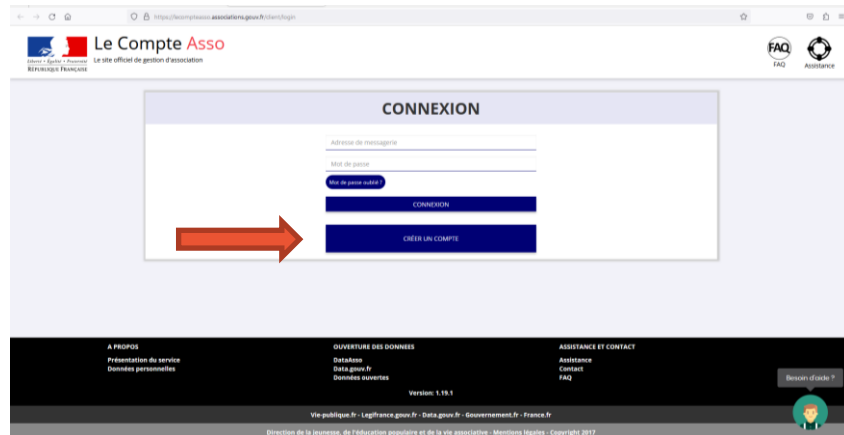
https://lecompteasso.associations.gouv.fr/client/login

Liberté • Égalité • Fraternité
RÉPUBLIQUE FRANÇAISE

Le Compte Asso
Le site officiel de gestion d'association

FAQ
FAQ
Assistance

CONNEXION

Adresse de messagerie
Mot de passe
Mot de passe oublié ?
CONNEXION
CRÉER UN COMPTE

A PROPOS
Présentation du service
Données personnelles

OUVERTURE DES DONNEES
DataAsso
Data.gouv.fr
Données ouvertes

ASSISTANCE ET CONTACT
Assistance
Contact
FAQ

Version: 1.19.1

Besoin d'aide ?

Vie-publique.fr - Legifrance.gouv.fr - Data.gouv.fr - Gouvernement.fr - France.fr

Direction de la jeunesse, de l'éducation populaire et de la vie associative - Mentions légales - Copyright 2017